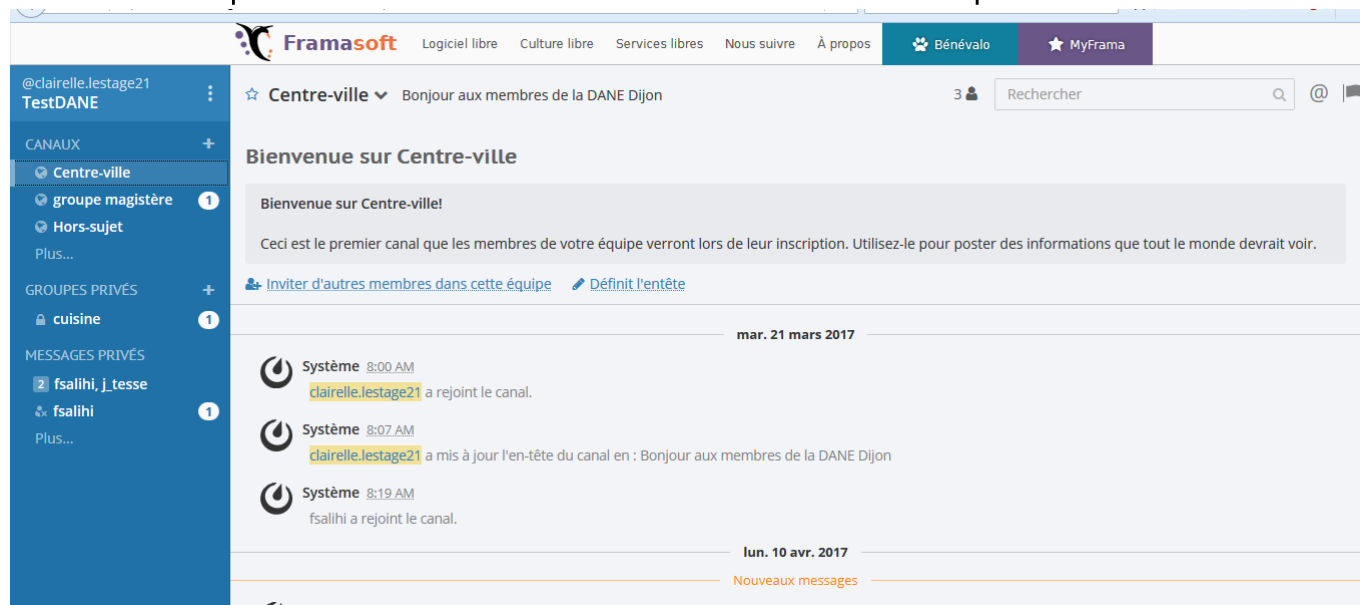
Framasoft Logiciel libre Culture libre Services libres Nous suivre À propos Bénévalo MyFrama

@clairelle.lestage21
TestDANE

CANAUX +
Centre-ville
groupe magistère 1
Hors-sujet
Plus...

GROUPES PRIVÉS +
cuisine 1

MESSAGES PRIVÉS
2 fsalihi, j_tesse
fsalihi 1
Plus...

Centre-ville Bonjour aux membres de la DANE Dijon 3 Rechercher @

Bienvenue sur Centre-ville

Bienvenue sur Centre-ville!

Ceci est le premier canal que les membres de votre équipe verront lors de leur inscription. Utilisez-le pour poster des informations que tout le monde devrait voir.

Inviter d'autres membres dans cette équipe Définit l'entête

mar. 21 mars 2017

Système 8:00 AM
clairelle.lestage21 a rejoint le canal.

Système 8:07 AM
clairelle.lestage21 a mis à jour l'en-tête du canal en : Bonjour aux membres de la DANE Dijon

Système 8:19 AM
fsalihi a rejoint le canal.

lun. 10 avr. 2017

Nouveaux messages